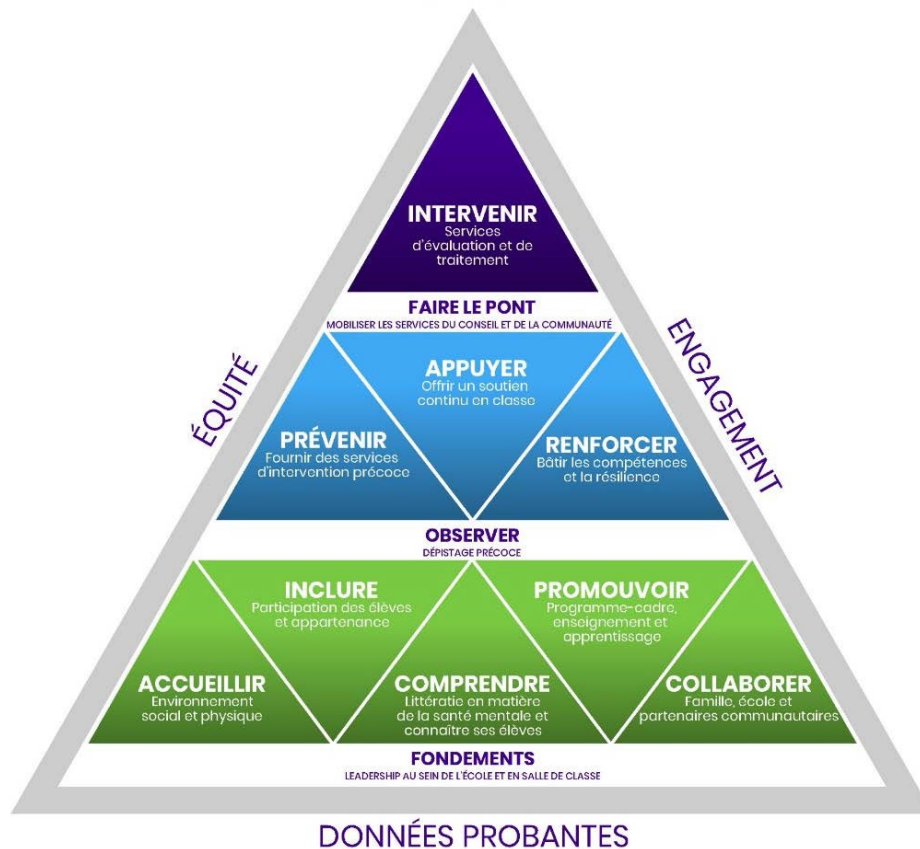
INTERVENIR
Services d'évaluation et de traitement

FAIRE LE PONT
MOBILISER LES SERVICES DU CONSEIL ET DE LA COMMUNAUTÉ

ÉQUITÉ

ENGAGEMENT

APPUYER
Offrir un soutien continu en classe

PRÉVENIR
Fournir des services d'intervention précoce

RENFORCER
Bâtir les compétences et la résilience

OBSERVER
DÉPISTAGE PRÉCOCE

INCLURE
Participation des élèves et appartenance

PROMOUVOIR
Programme-cadre, enseignement et apprentissage

ACCUEILLIR
Environnement social et physique

COMPRENDRE
Littératie en matière de la santé mentale et connaître ses élèves

COLLABORER
Famille, école et partenaires communautaires

FONDEMENTS
LEADERSHIP AU SEIN DE L'ÉCOLE ET EN SALLE DE CLASSE

DONNÉES PROBANTES